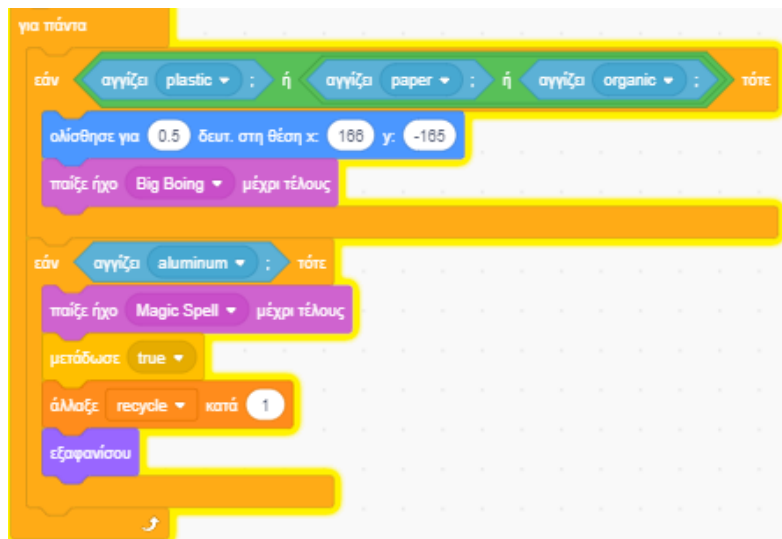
για πάντα

εάν αγγίζει plastic ; ή αγγίζει paper ; ή αγγίζει organic ; τότε

ολίσθησε για 0.5 δευτ. στη θέση x: 166 y: -165

παίξε ήχο Big Boing μέχρι τέλους

εάν αγγίζει aluminum ; τότε

παίξε ήχο Magic Spell μέχρι τέλους

μετάδωσε true

άλλαξε recycle κατά 1

εξαφανίσου